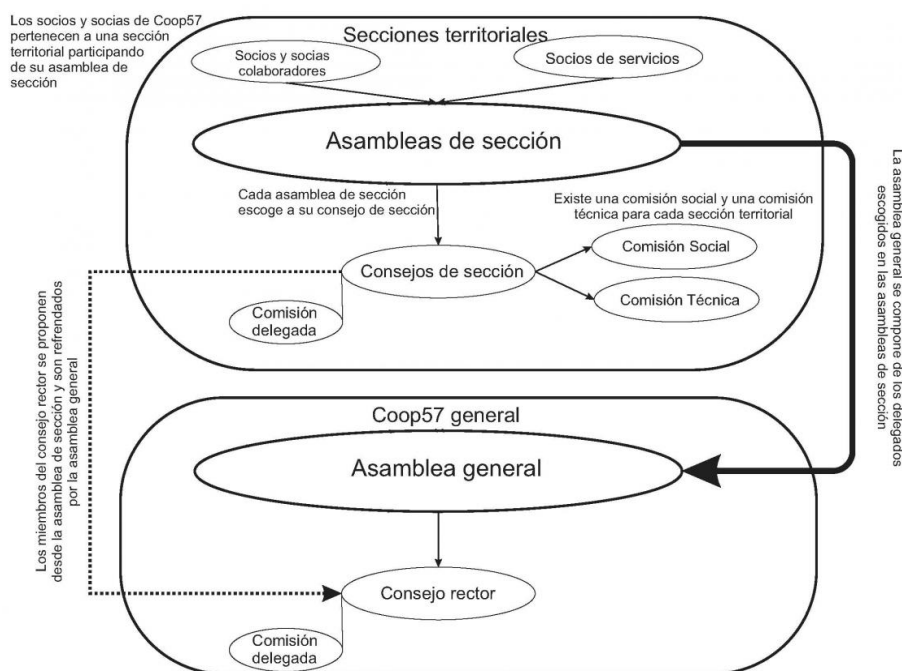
Los socios y socias de Coop57 pertenecen a una sección territorial participando de su asamblea de sección

Secciones territoriales

Socios y socias colaboradores

Socios de servicios

Asambleas de sección

Cada asamblea de sección escoge a su consejo de sección

Existe una comisión social y una comisión técnica para cada sección territorial

Consejos de sección

Comisión Social

Comisión Técnica

Comisión delegada

La asamblea general se compone de los delegados escogidos en las asambleas de sección

Los miembros del consejo rector se proponen desde la asamblea de sección y son refrendados por la asamblea general

Coop57 general

Asamblea general

Consejo rector

Comisión delegada